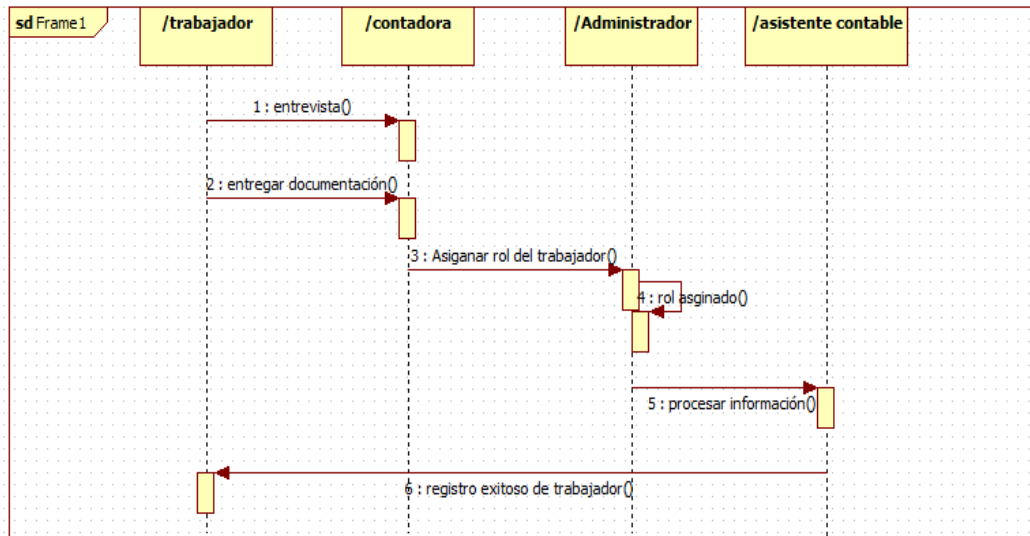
sd Frame1

/trabajador

/contadora

/Administrador

/asistente contable

1 : entrevista()

2 : entregar documentación()

3 : Asiganar rol del trabajador()

4 : rol asginado()

5 : procesar información()

6 : registro exitoso de trabajador()